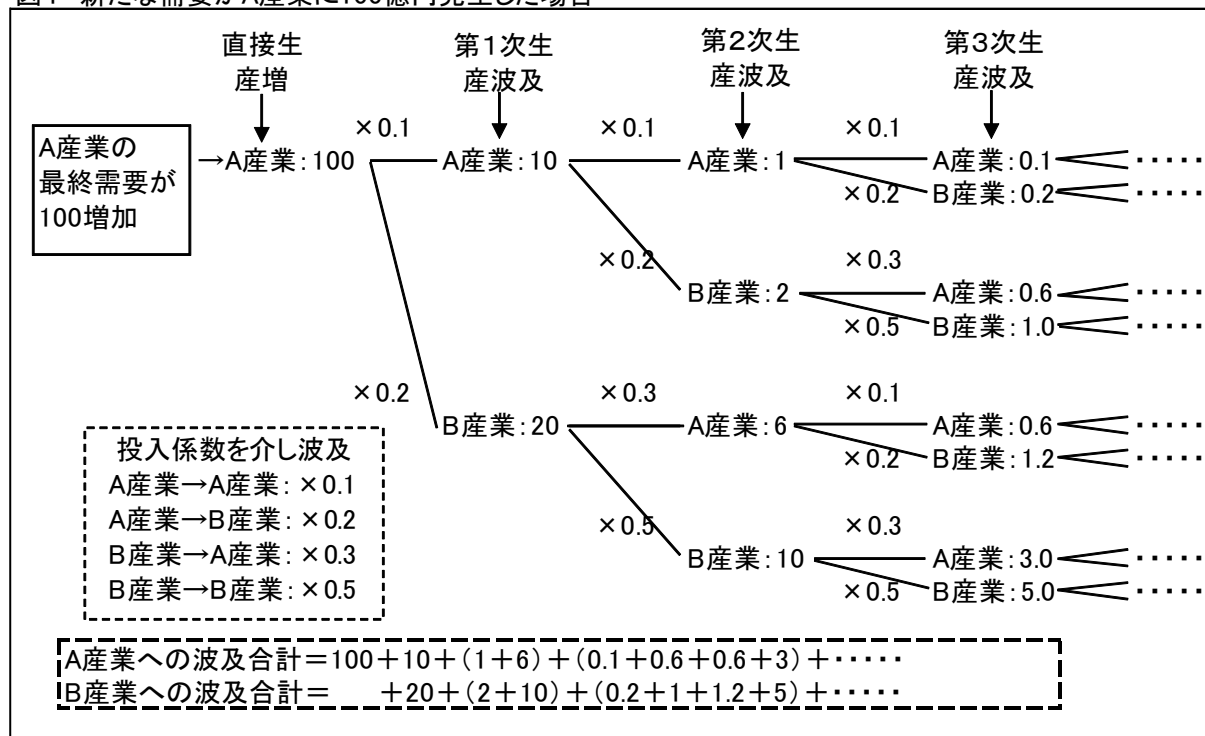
図1 新たな需要がA産業に100億円発生した場合

直接生産増

第1次生産波及

第2次生産波及

第3次生産波及

A産業の最終需要が100増加

→A産業：100

×0.1

A産業：10

×0.1

A産業：1

×0.1

A産業：0.1 ･････

×0.2

B産業：0.2 ･････

×0.2

B産業：2

×0.3

A産業：0.6 ･････

×0.5

B産業：1.0 ･････

×0.2

B産業：20

×0.3

A産業：6

×0.1

A産業：0.6 ･････

×0.2

B産業：1.2 ･････

×0.5

B産業：10

×0.3

A産業：3.0 ･････

×0.5

B産業：5.0 ･････

投入係数を介し波及
A産業→A産業：×0.1
A産業→B産業：×0.2
B産業→A産業：×0.3
B産業→B産業：×0.5

A産業への波及合計＝100＋10＋(1＋6)＋(0.1＋0.6＋0.6＋3)＋･････
B産業への波及合計＝ ＋20＋(2＋10)＋(0.2＋1＋1.2＋5)＋･････